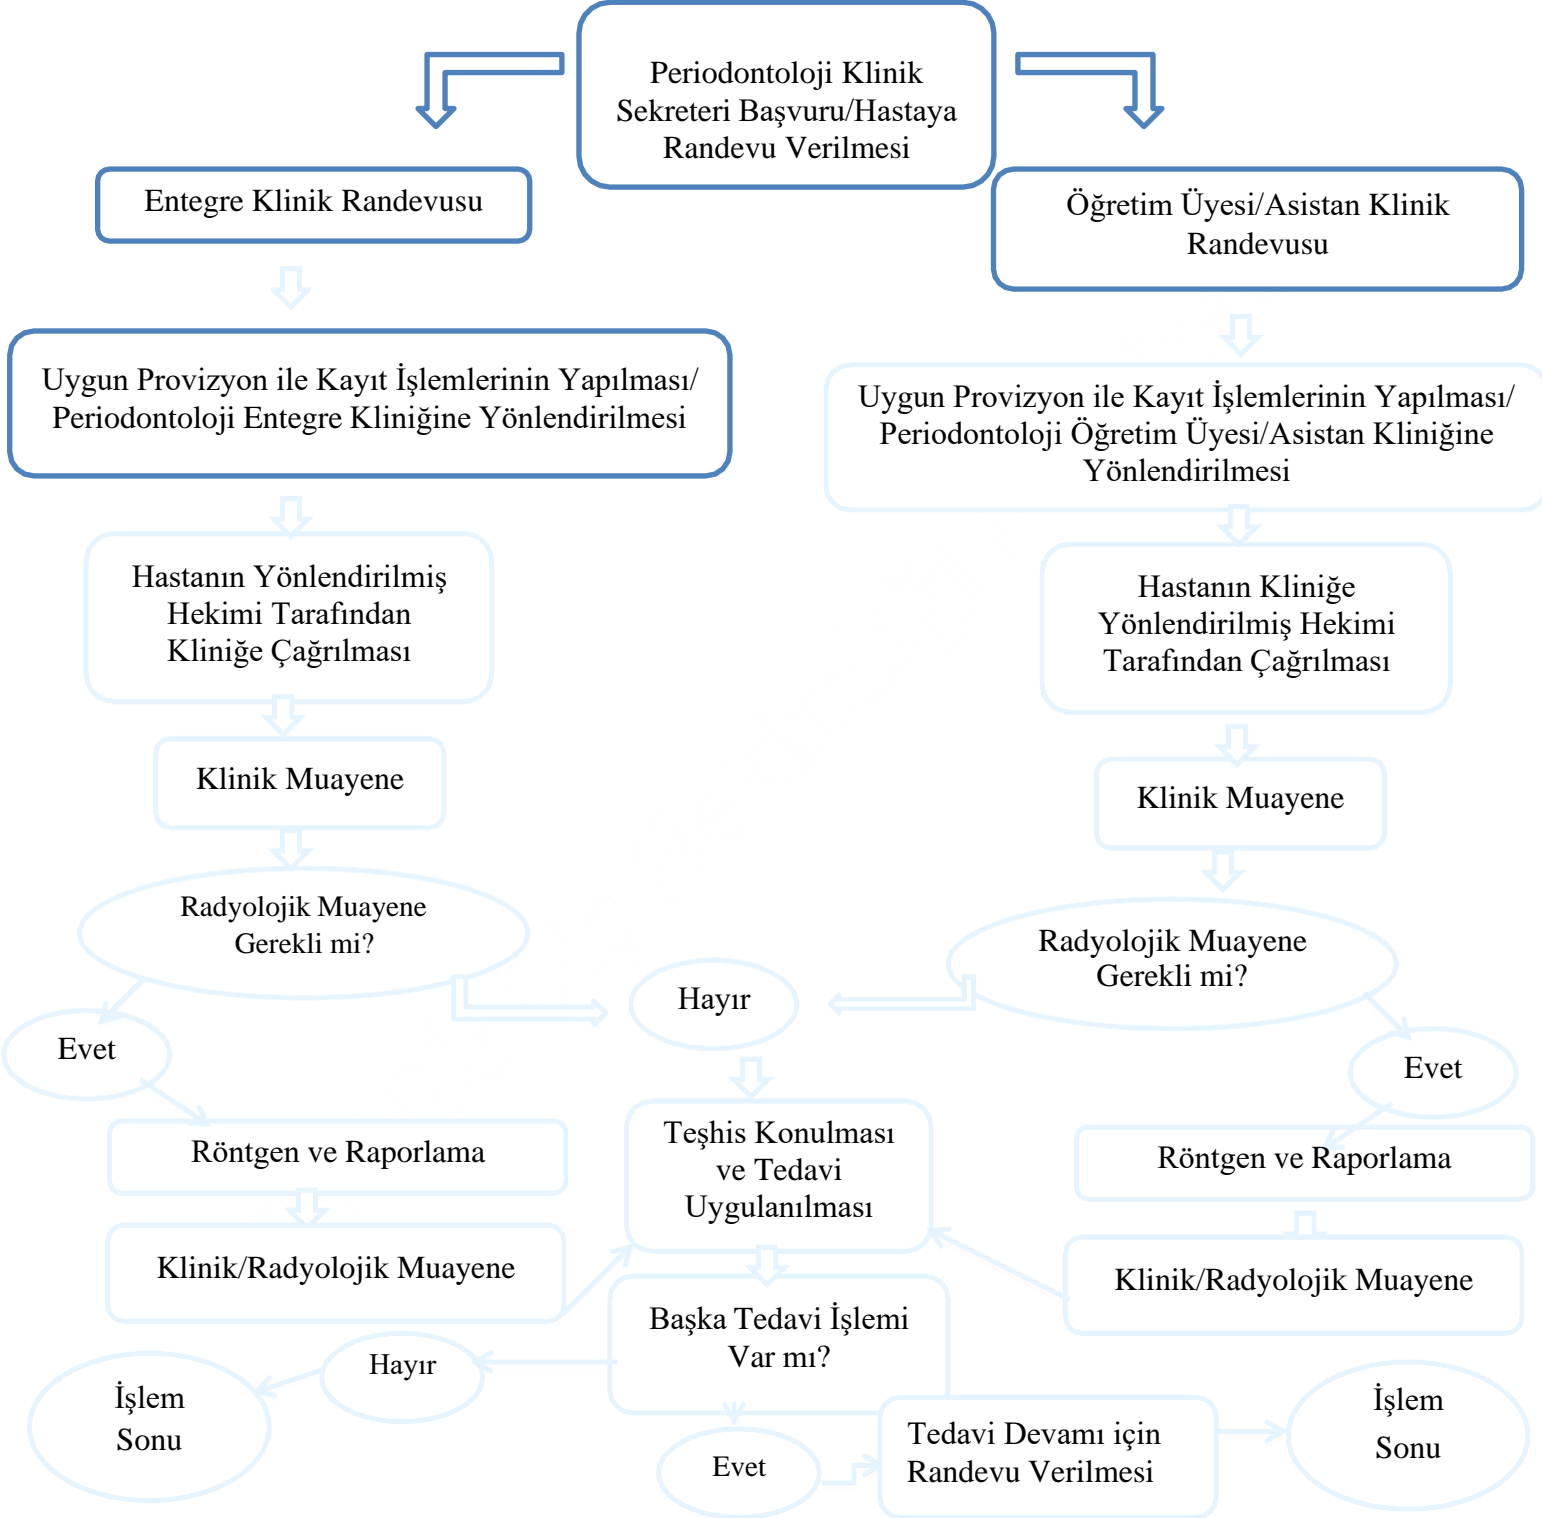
Periodontoloji Klinik Sekreteri Başvuru/Hastaya Randevu Verilmesi

Entegre Klinik Randevusu

Öğretim Üyesi/Asistan Klinik Randevusu

Uygun Provizyon ile Kayıt İşlemlerinin Yapılması/ Periodontoloji Entegre Kliniğine Yönlendirilmesi

Uygun Provizyon ile Kayıt İşlemlerinin Yapılması/ Periodontoloji Öğretim Üyesi/Asistan Kliniğine Yönlendirilmesi

Hastanın Yönlendirilmiş Hekimi Tarafından Kliniğe Çağrılması

Hastanın Kliniğe Yönlendirilmiş Hekimi Tarafından Çağrılması

Klinik Muayene

Klinik Muayene

Radyolojik Muayene Gerekli mi?

Radyolojik Muayene Gerekli mi?

Hayır

Evet

Evet

Röntgen ve Raporlama

Teşhis Konulması ve Tedavi Uygulanılması

Röntgen ve Raporlama

Klinik/Radyolojik Muayene

Klinik/Radyolojik Muayene

Başka Tedavi İşlemi Var mı?

Hayır

İşlem Sonu

Evet

Tedavi Devamı için Randevu Verilmesi

İşlem Sonu